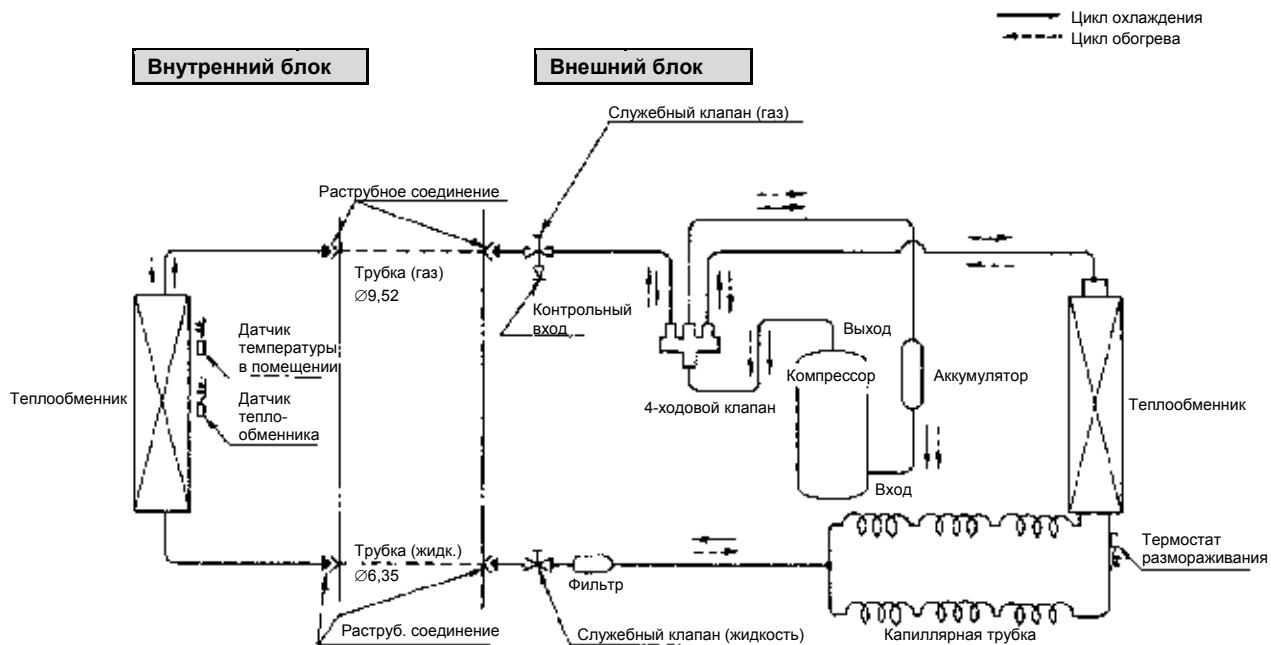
Цикл охлаждения
Цикл обогрева

Внутренний блок

Внешний блок

Служебный клапан (газ)

Раструбное соединение

Трубка (газ)
$\varnothing$9,52

Контрольный вход

Датчик температуры в помещении

Датчик теплообменника

Теплообменник

Выход

Компрессор

Аккумулятор

4-ходовой клапан

Теплообменник

Вход

Трубка (жидк.)
$\varnothing$6,35

Фильтр

Термостат размораживания

Раструб. соединение

Служебный клапан (жидкость)

Капиллярная трубка